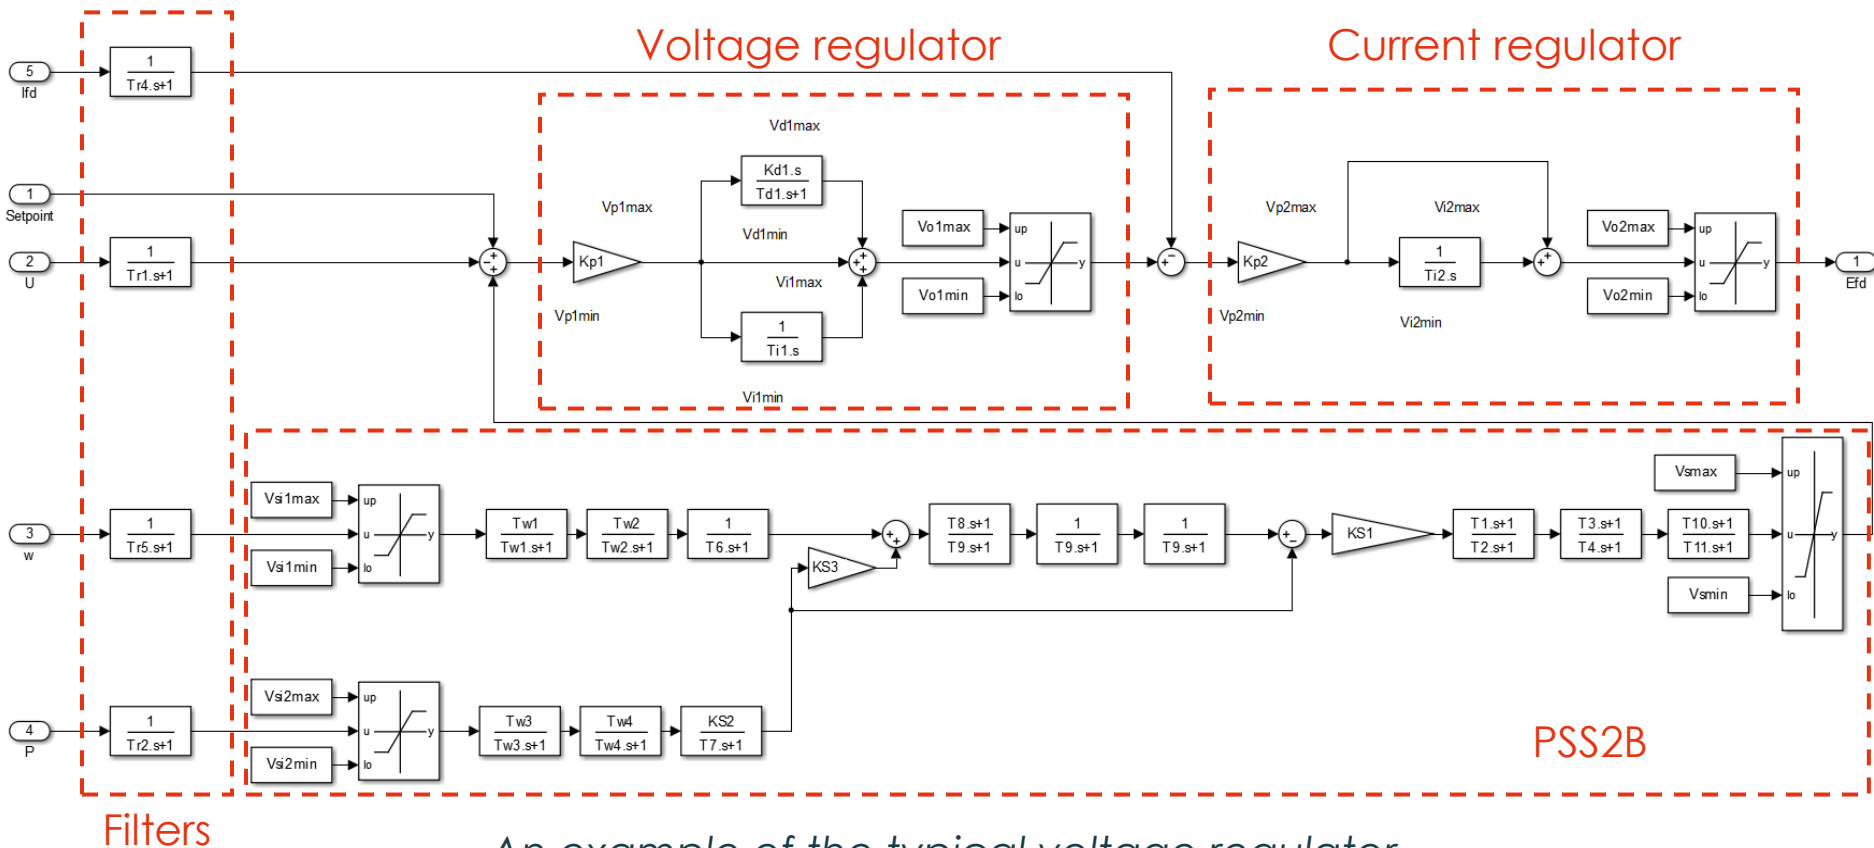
Voltage regulator

Current regulator

5
Ifd

$\frac{1}{Tr4.s+1}$

1
Setpoint

2
U

$\frac{1}{Tr1.s+1}$

Vd1max

$\frac{Kd1.s}{Td1.s+1}$

Vp1max

Kp1

Vp1min

Vd1min

Vi1max

$\frac{1}{Ti1.s}$

Vi1min

Vo1max

Vo1min

up
u
lo
y

Vp2max

Kp2

Vp2min

Vi2max

$\frac{1}{Ti2.s}$

Vi2min

Vo2max

Vo2min

up
u
lo
y

1
Efd

3
w

$\frac{1}{Tr5.s+1}$

Vsi1max

Vsi1min

up
u
lo
y

$\frac{Tw1}{Tw1.s+1}$

$\frac{Tw2}{Tw2.s+1}$

$\frac{1}{T6.s+1}$

KS3

$\frac{T8.s+1}{T9.s+1}$

$\frac{1}{T9.s+1}$

$\frac{1}{T9.s+1}$

KS1

$\frac{T1.s+1}{T2.s+1}$

$\frac{T3.s+1}{T4.s+1}$

$\frac{T10.s+1}{T11.s+1}$

Vsmax

Vsmin

up
u
lo
y

4
P

$\frac{1}{Tr2.s+1}$

Vsi2max

Vsi2min

up
u
lo
y

$\frac{Tw3}{Tw3.s+1}$

$\frac{Tw4}{Tw4.s+1}$

$\frac{KS2}{T7.s+1}$

PSS2B

Filters

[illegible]